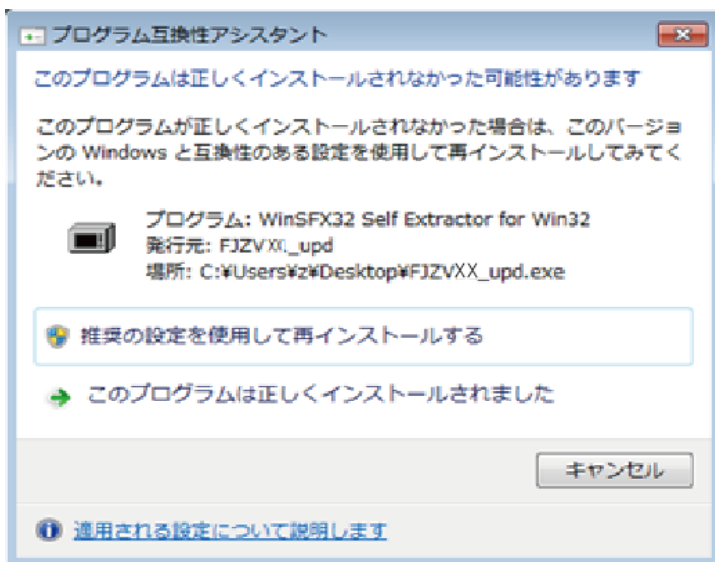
プログラム互換性アシスタント

このプログラムは正しくインストールされなかった可能性があります

このプログラムが正しくインストールされなかった場合は、このバージョンの Windows と互換性のある設定を使用して再インストールしてみてください。

プログラム: WinSFX32 Self Extractor for Win32
発行元: FJZVXX_upd
場所: C:¥Users¥z¥Desktop¥FJZVXX_upd.exe

推奨の設定を使用して再インストールする

このプログラムは正しくインストールされました

キャンセル

適用される設定について説明します